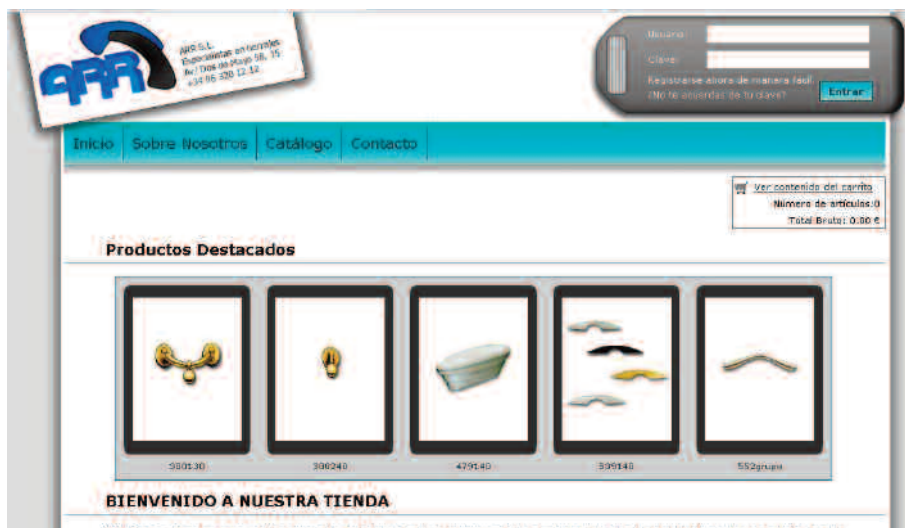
ARR

ARR S.L.
Especialistas en herrajes
Av. Dos de Mayo 58, 15
+34 96 420 12 12

Usuario
Clave
Registrarse ahora de manera fácil
¿No te acuerdas de tu clave?
Entrar

Inicio | Sobre Nosotros | Catálogo | Contacto

Ver contenido del carrito
Número de artículos:0
Total Bruto: 0.00 €

Productos Destacados

380130
380240
479140
399140
552grupo

BIENVENIDO A NUESTRA TIENDA

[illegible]